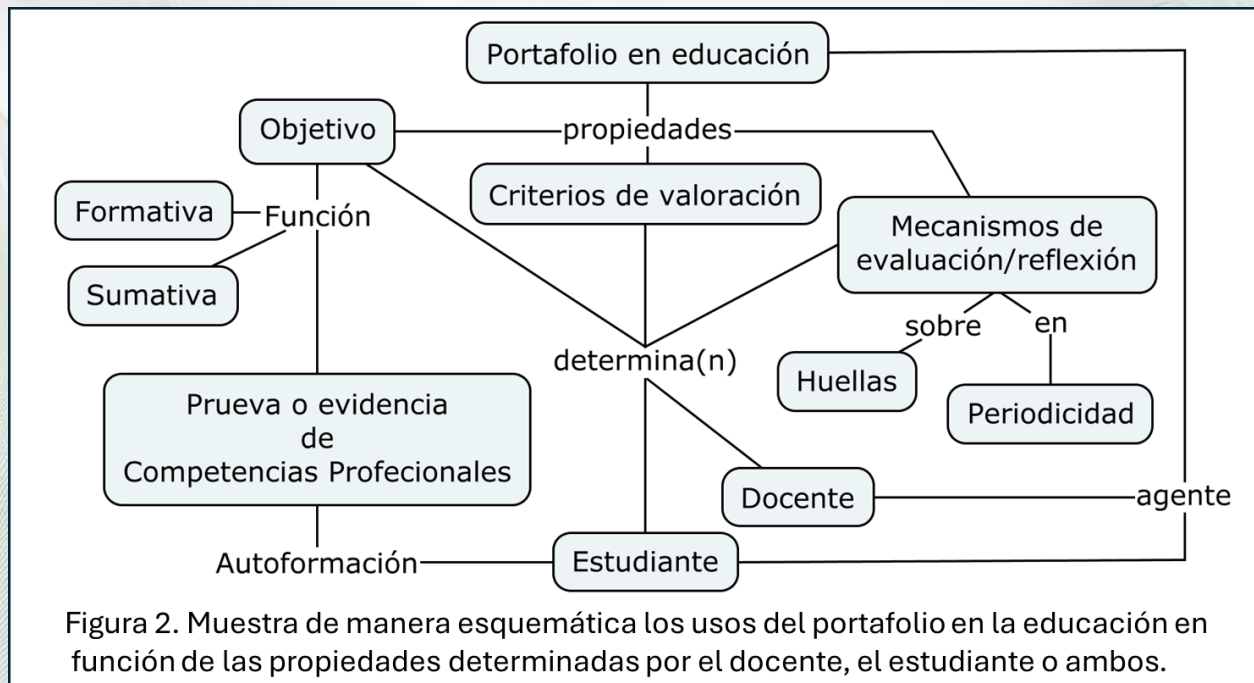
Portafolio en educación

Objetivo

propiedades

Criterios de valoración

Formativa

Función

Sumativa

Mecanismos de evaluación/reflexión

sobre

en

determina(n)

Huellas

Periodicidad

Prueva o evidencia de Competencias Profecionales

Docente

agente

Autoformación

Estudiante

Figura 2. Muestra de manera esquemática los usos del portafolio en la educación en función de las propiedades determinadas por el docente, el estudiante o ambos.